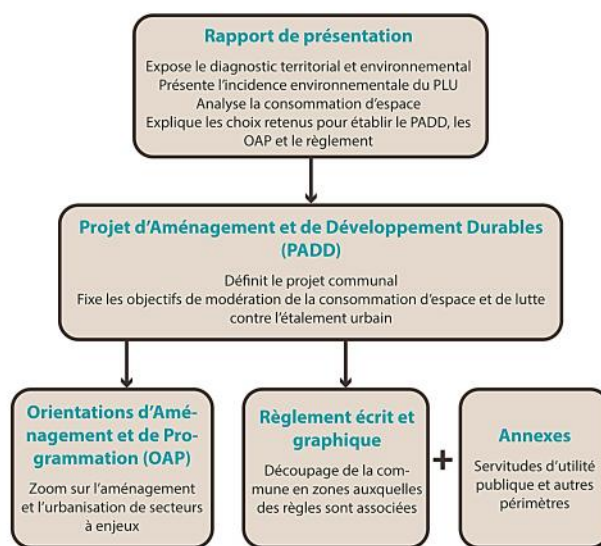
Rapport de présentation

Expose le diagnostic territorial et environnemental
Présente l'incidence environnementale du PLU
Analyse la consommation d'espace
Explique les choix retenus pour établir le PADD, les OAP et le règlement

Projet d'Aménagement et de Développement Durables (PADD)

Définit le projet communal
Fixe les objectifs de modération de la consommation d'espace et de lutte contre l'étalement urbain

Orientations d'Aménagement et de Programmation (OAP)

Zoom sur l'aménagement et l'urbanisation de secteurs à enjeux

Règlement écrit et graphique

Découpage de la commune en zones auxquelles des règles sont associées

+

Annexes

Servitudes d'utilité publique et autres périmètres